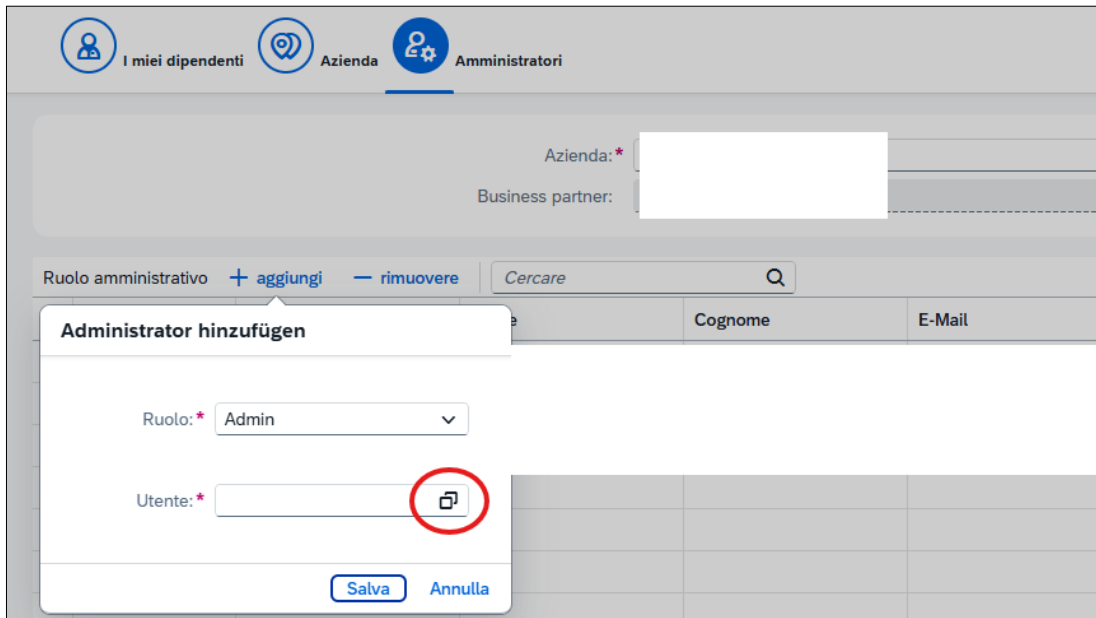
I miei dipendenti Azienda Amministratori

Azienda:*

Business partner:

Ruolo amministrativo + aggiungi — rimuovere Cercare

e | Cognome | E-Mail

Administrator hinzufügen

Ruolo:* Admin

Utente:*

Salva Annulla